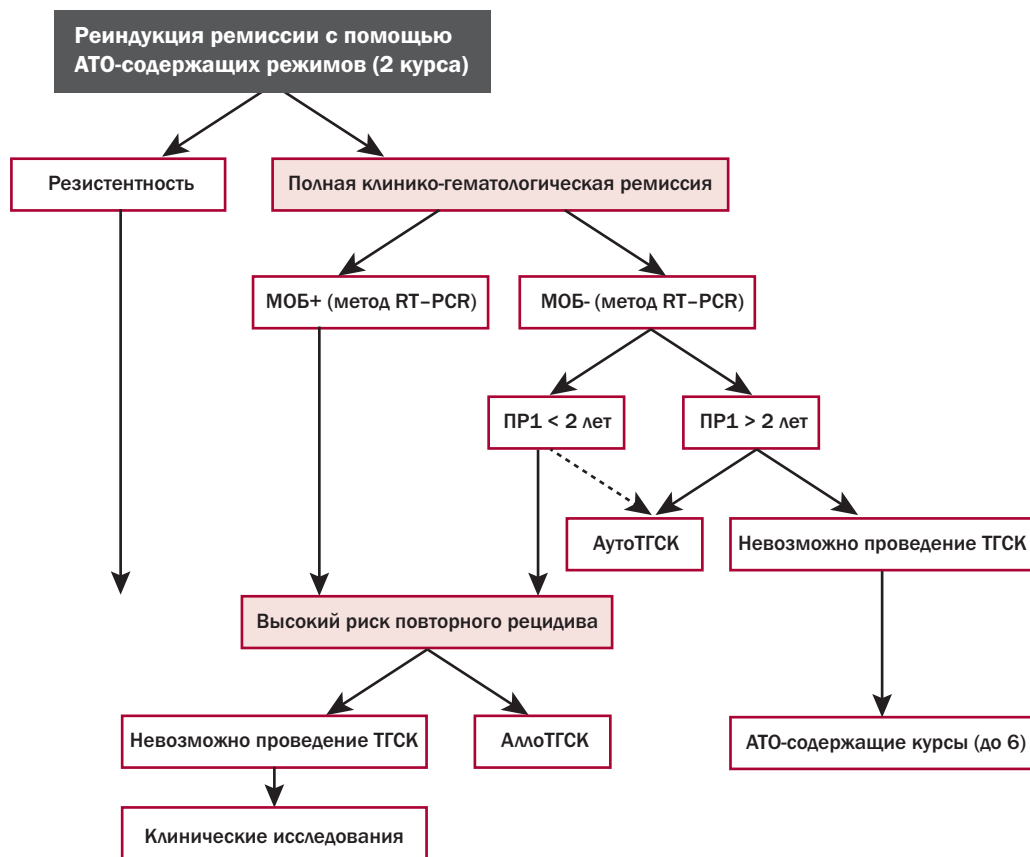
Реиндукция ремиссии с помощью АТО-содержащих режимов (2 курса)

Резистентность

Полная клинико-гематологическая ремиссия

МОБ+ (метод RT–PCR)

МОБ- (метод RT–PCR)

ПР1 < 2 лет

ПР1 > 2 лет

АутоТГСК

Невозможно проведение ТГСК

Высокий риск повторного рецидива

Невозможно проведение ТГСК

АллоТГСК

АТО-содержащие курсы (до 6)

Клинические исследования